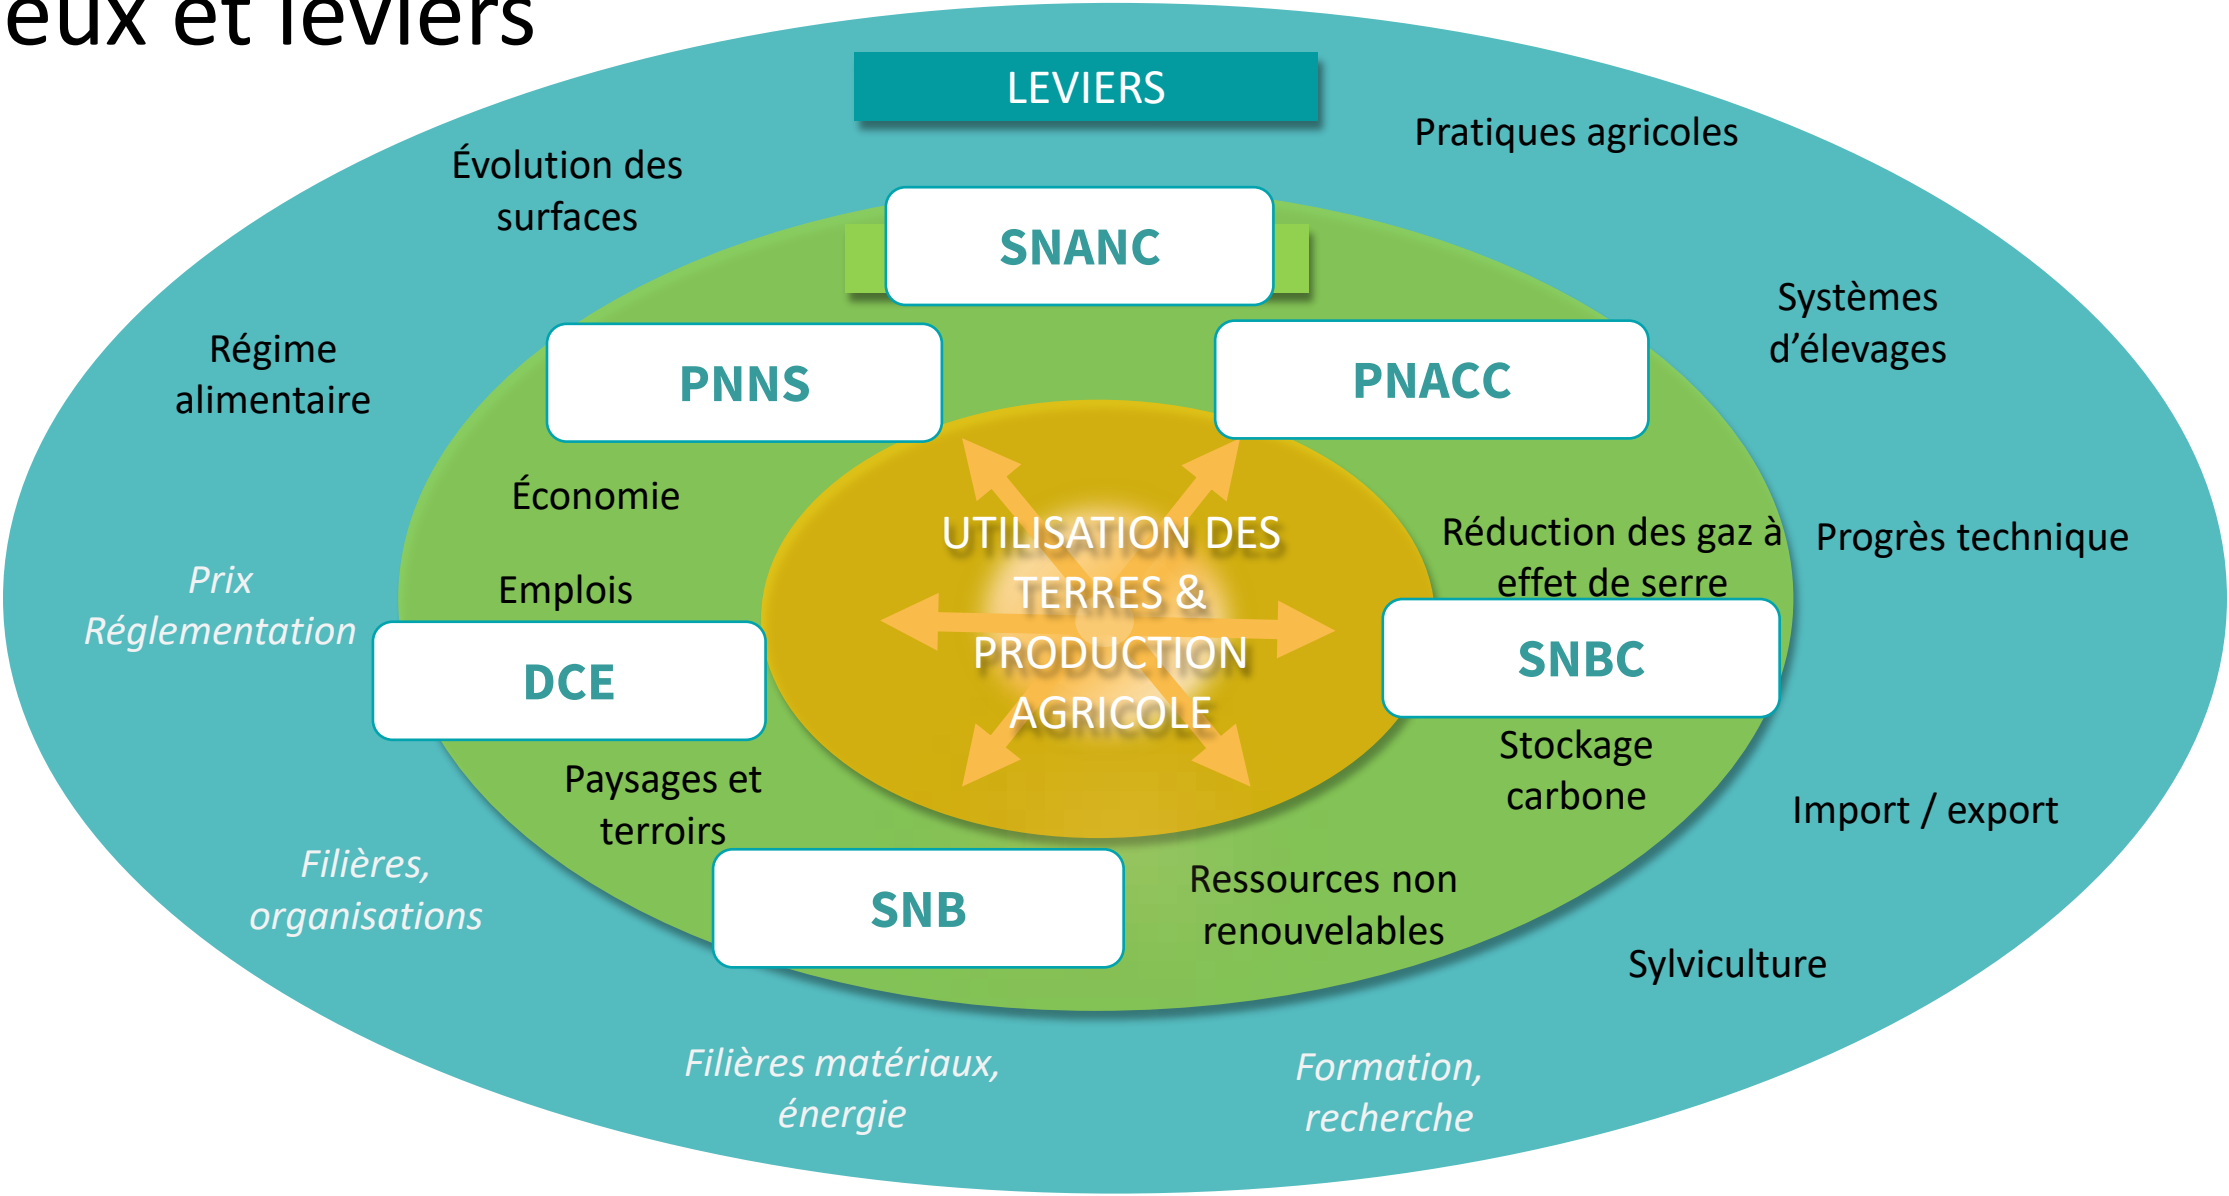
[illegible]eux et leviers

LEVIERS

Pratiques agricoles

Évolution des surfaces

SNANC

Systèmes d'élevages

Régime alimentaire

PNNS

PNACC

Économie

UTILISATION DES TERRES & PRODUCTION AGRICOLE

Réduction des gaz à effet de serre

Progrès technique

Emplois

Prix
Réglementation

DCE

SNBC

Stockage carbone

Paysages et terroirs

Import / export

Filières, organisations

SNB

Ressources non renouvelables

Sylviculture

Filières matériaux, énergie

Formation, recherche